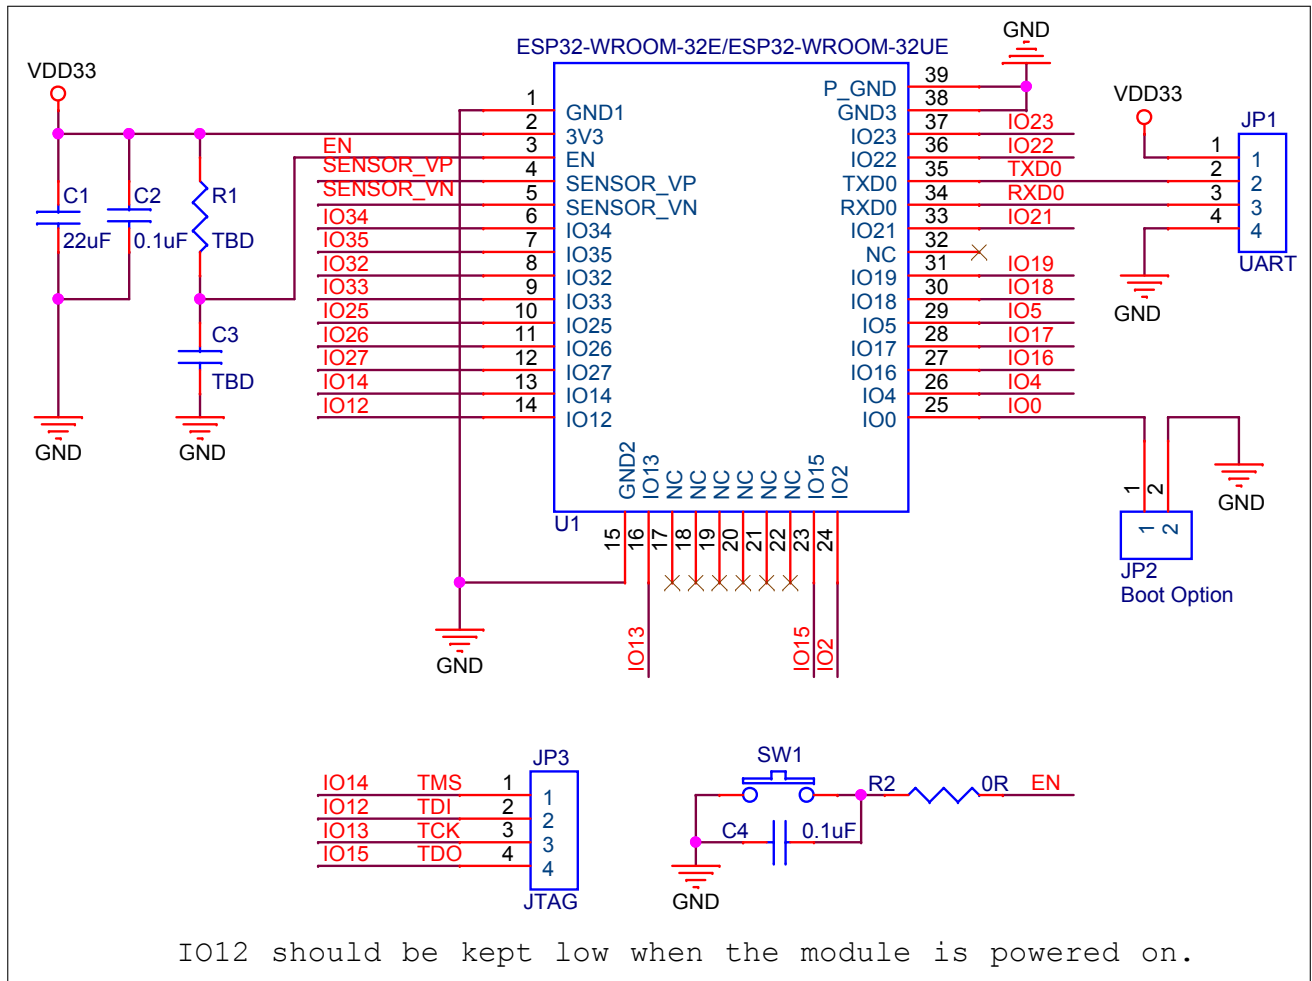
ESP32-WROOM-32E/ESP32-WROOM-32UE

GND

VDD33

C1
22uF

C2
0.1uF

R1
TBD

C3
TBD

GND GND

EN
SENSOR_VP
SENSOR_VN
IO34
IO35
IO32
IO33
IO25
IO26
IO27
IO14
IO12

1 GND1
2 3V3
3 EN
4 SENSOR_VP
5 SENSOR_VN
6 IO34
7 IO35
8 IO32
9 IO33
10 IO25
11 IO26
12 IO27
13 IO14
14 IO12

P_GND 39
GND3 38
IO23 37 IO23
IO22 36 IO22
TXD0 35 TXD0
RXD0 34 RXD0
IO21 33 IO21
NC 32
IO19 31 IO19
IO18 30 IO18
IO5 29 IO5
IO17 28 IO17
IO16 27 IO16
IO4 26 IO4
IO0 25 IO0

GND2 IO13 NC NC NC NC NC NC IO15 IO2

U1

15 16 17 18 19 20 21 22 23 24

GND

IO13 IO15 IO2

VDD33

JP1
1 1
2 2
3 3
4 4
UART

GND

1 2
1 2
JP2
Boot Option

GND

IO14 TMS 1
IO12 TDI 2
IO13 TCK 3
IO15 TDO 4

JP3
1
2
3
4
JTAG

SW1
R2 0R EN
C4 0.1uF
GND

IO12 should be kept low when the module is powered on.